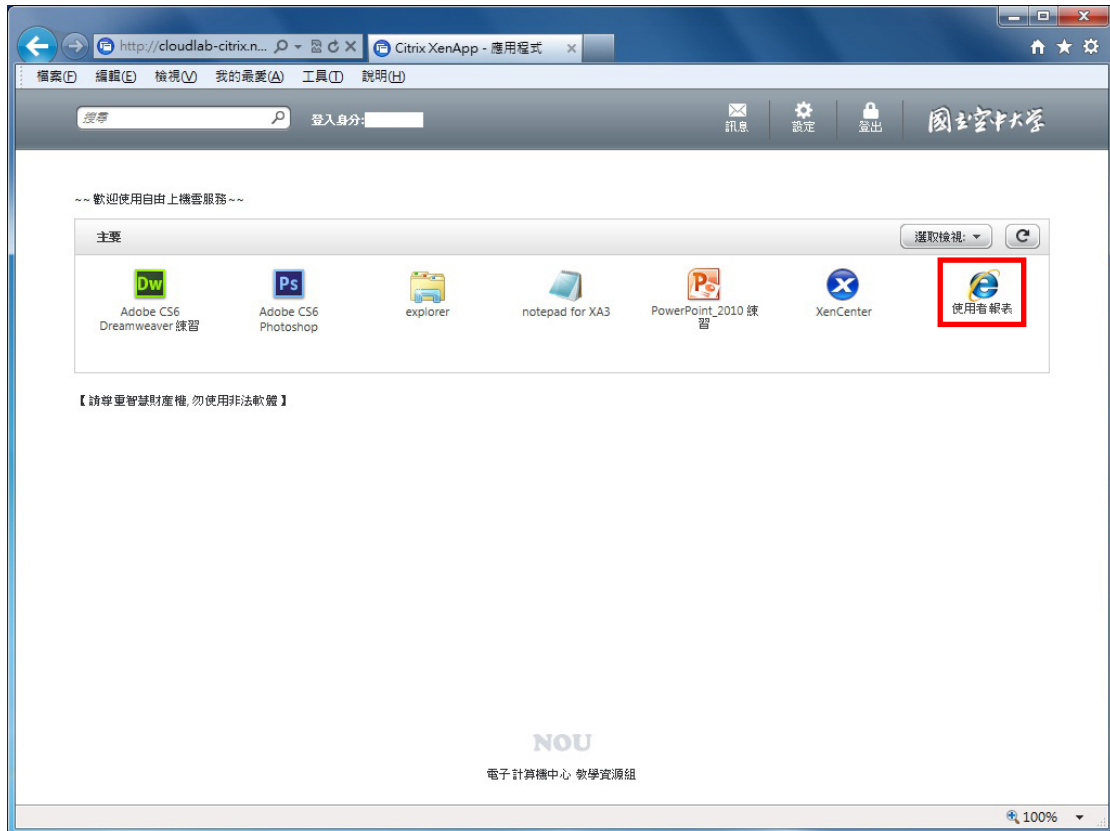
http://cloudlab-citrix.n...
Citrix XenApp - 應用程式

檔案(F) 編輯(E) 檢視(V) 我的最愛(A) 工具(T) 說明(H)

搜尋
登入身分:
訊息
設定
登出
國立空中大學

~~歡迎使用自由上機雲服務~~

主要
選取檢視:

Dw
Adobe CS6 Dreamweaver 練習

Ps
Adobe CS6 Photoshop

explorer

notepad for XA3

PowerPoint_2010 練習

XenCenter

使用者報表

【請尊重智慧財產權,勿使用非法軟體】

NOU
電子計算機中心 教學資源組

100%